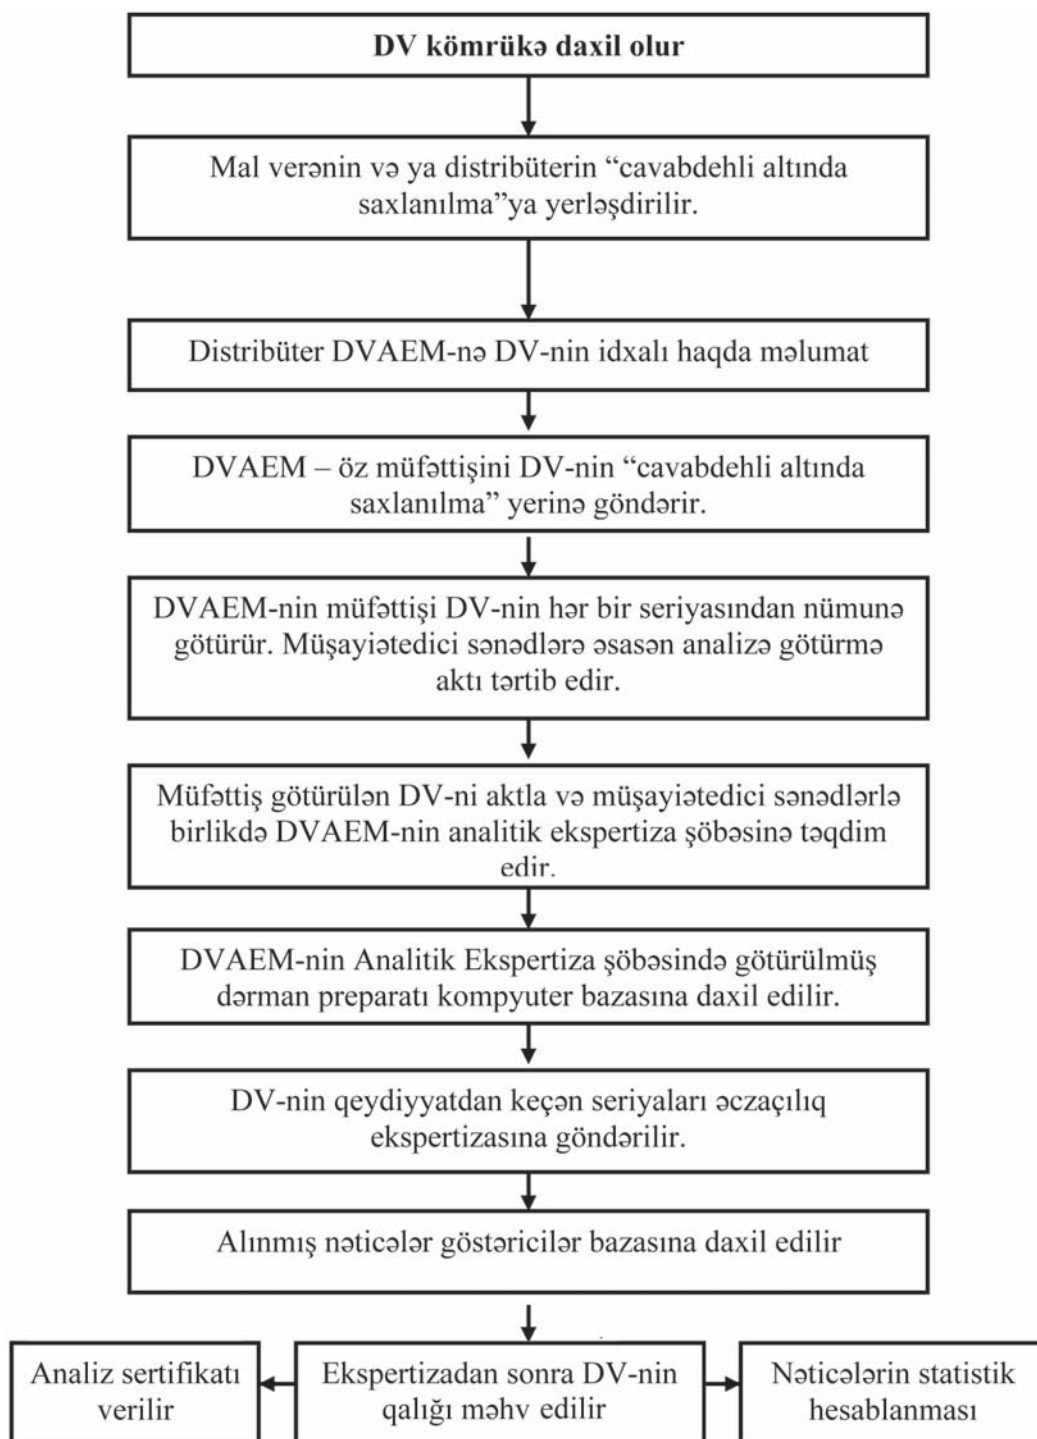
DV kömrükə daxil olur

Mal verənin və ya distribüterin “cavabdehli altında saxlanılma”ya yerləşdirilir.

Distribüter DVAEM-nə DV-nin idxalı haqda məlumat

DVAEM – öz müfəttişini DV-nin “cavabdehli altında saxlanılma” yerinə göndərir.

DVAEM-nin müfəttişi DV-nin hər bir seriyasından nümunə götürür. Müşayiətedici sənədlərə əsasən analizə götürmə aktı tərtib edir.

Müfəttiş götürülən DV-ni aktla və müşayiətedici sənədlərlə birlikdə DVAEM-nin analitik ekspertiza şöbəsinə təqdim edir.

DVAEM-nin Analitik Ekspertiza şöbəsində götürülmüş dərman preparatı kompyuter bazasına daxil edilir.

DV-nin qeydiyyatdan keçən seriyaları əczaçılıq ekspertizasına göndərilir.

Alınmış nəticələr göstəricilər bazasına daxil edilir

Analiz sertifikatı verilir

Ekspertizadan sonra DV-nin qalığı məhv edilir

Nəticələrin statistik hesablanması